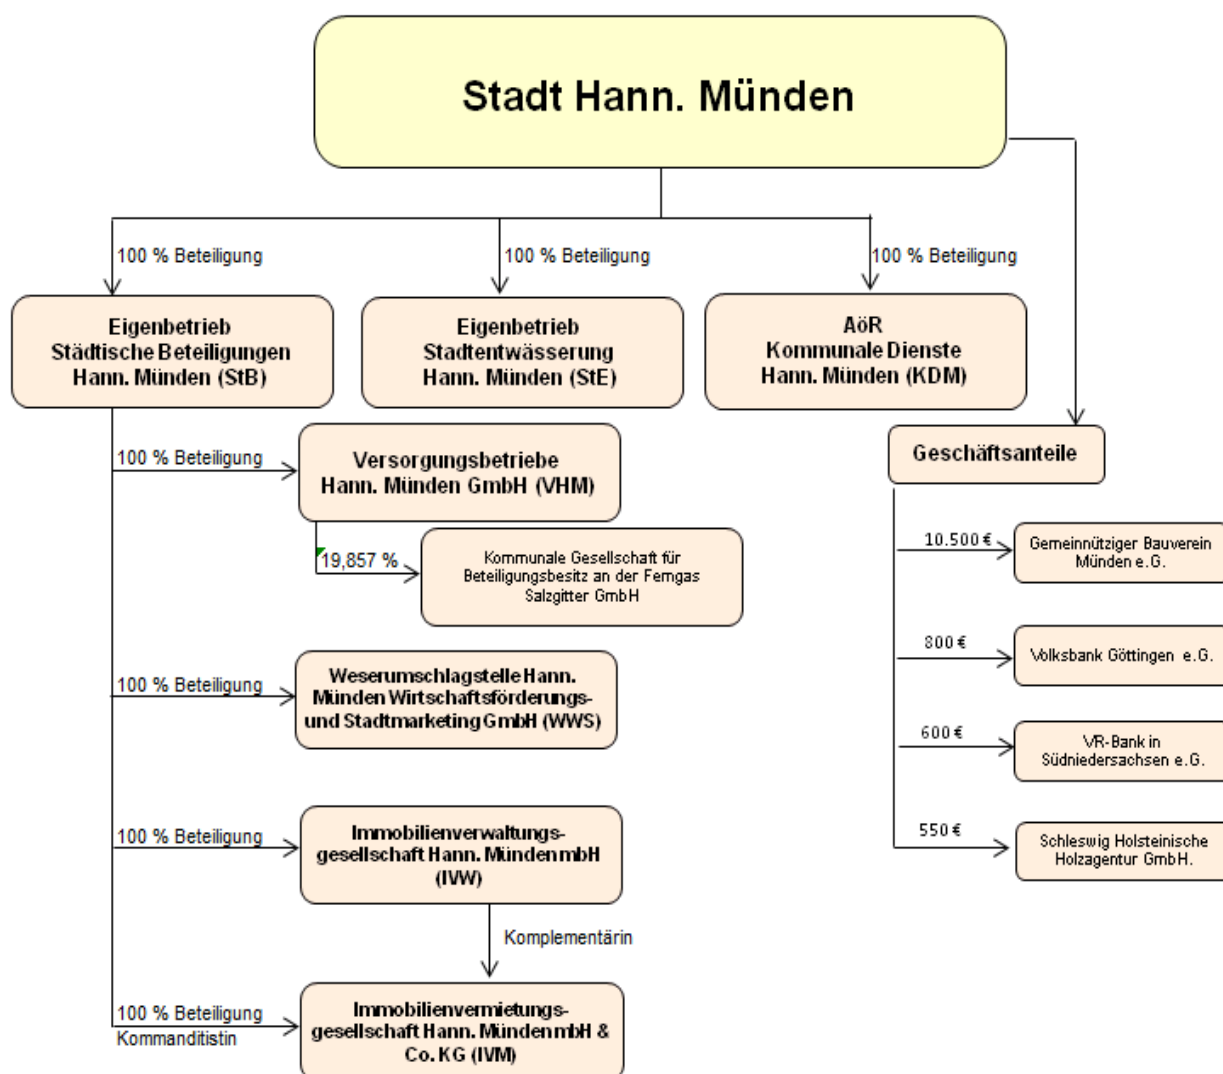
Stadt Hann. Münden

100 % Beteiligung

Eigenbetrieb Städtische Beteiligungen Hann. Münden (StB)

100 % Beteiligung

Eigenbetrieb Stadtentwässerung Hann. Münden (StE)

100 % Beteiligung

AöR Kommunale Dienste Hann. Münden (KDM)

Geschäftsanteile

100 % Beteiligung

Versorgungsbetriebe Hann. Münden GmbH (VHM)

19,857 %

Kommunale Gesellschaft für Beteiligungsbesitz an der Ferngas Salzgitter GmbH

100 % Beteiligung

Weserumschlagstelle Hann. Münden Wirtschaftsförderungs- und Stadtmarketing GmbH (WWS)

100 % Beteiligung

Immobilienverwaltungsgesellschaft Hann. Münden mbH (IVW)

Komplementärin

100 % Beteiligung
Kommanditistin

Immobilienvermietungsgesellschaft Hann. Münden mbH & Co. KG (IVM)

10.500 €

Gemeinnütziger Bauverein Münden e.G.

800 €

Volksbank Göttingen e.G.

600 €

VR-Bank in Südniedersachsen e.G.

550 €

Schleswig Holsteinische Holzagentur GmbH.